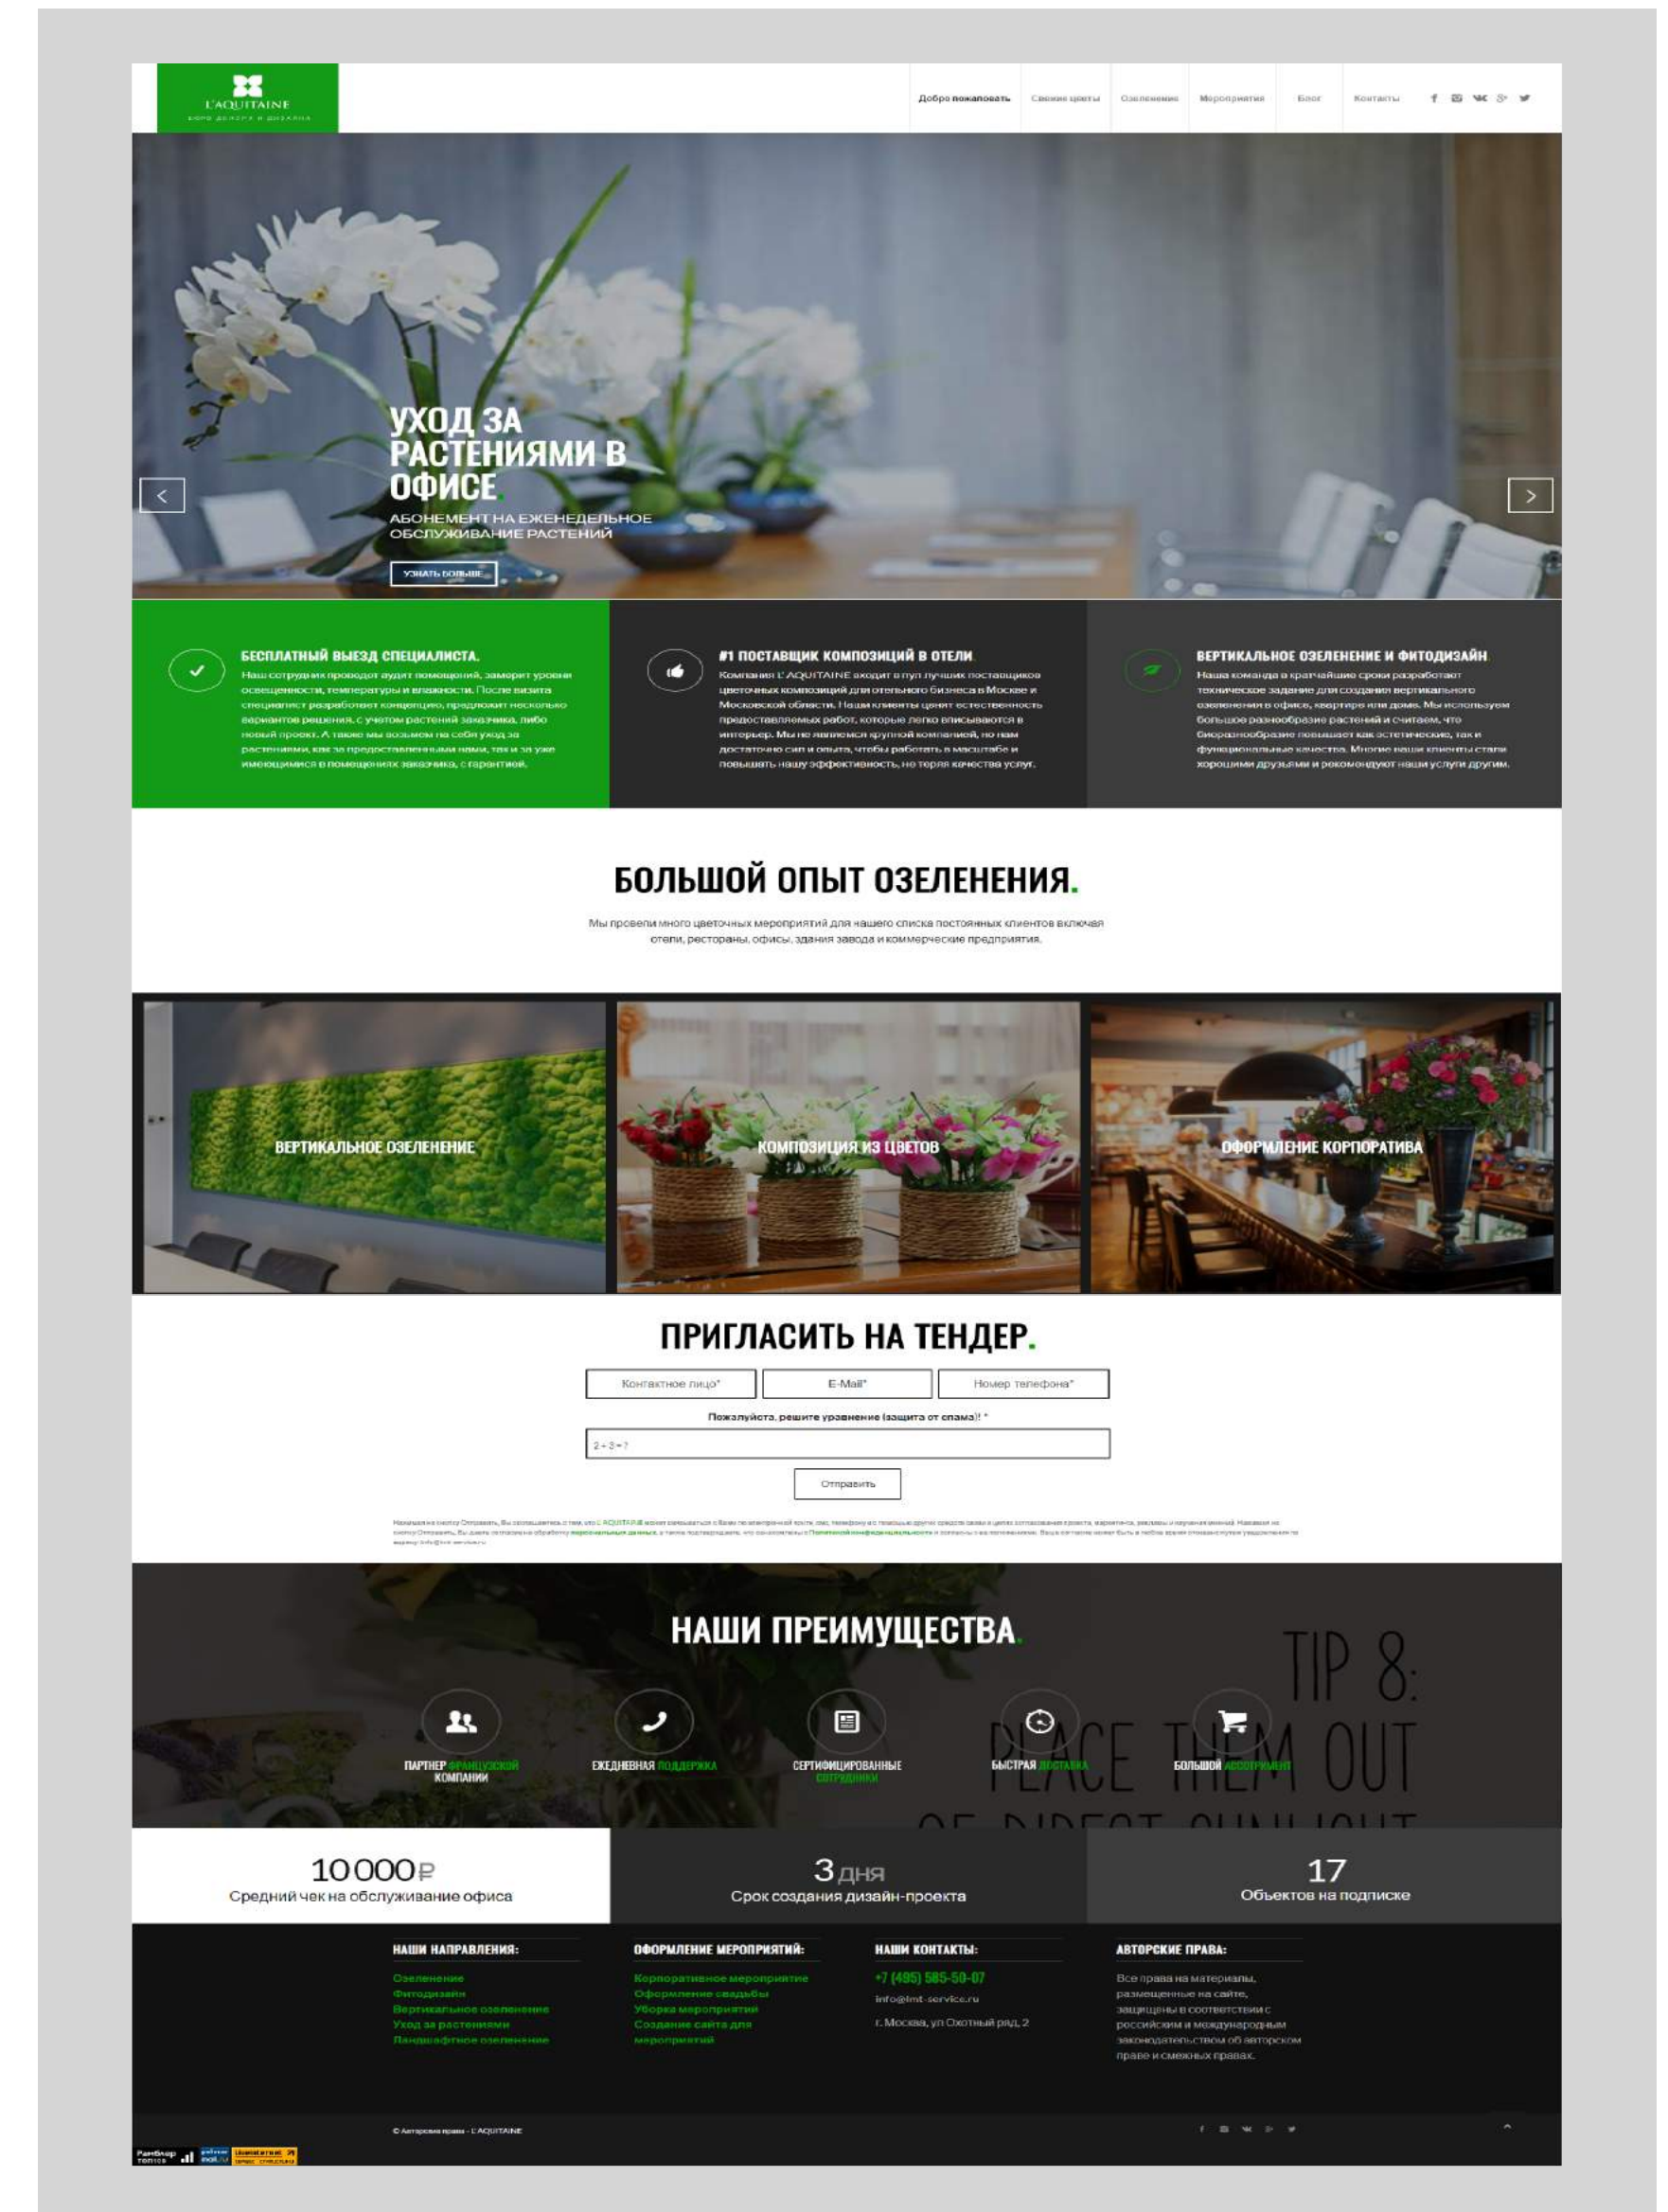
L'AQUITAINE
БЮРО ДЕКОРА И ДИЗАЙНА

Добро пожаловать | Свежие цветы | Озеленение | Мероприятия | Блог | Контакты

УХОД ЗА РАСТЕНИЯМИ В ОФИСЕ.
АБОНЕМЕНТ НА ЕЖЕНЕДЕЛЬНОЕ ОБСЛУЖИВАНИЕ РАСТЕНИЙ
УЗНАТЬ БОЛЬШЕ

БЕСПЛАТНЫЙ ВЫЕЗД СПЕЦИАЛИСТА.
Наш сотрудник проводит аудит помещений, замерит уровни освещенности, температуры и влажности. После визита специалист разработает концепцию, предложит несколько вариантов решения, с учетом растений заказчика, либо новый проект. А также мы возьмем на себя уход за растениями, как за предоставленными нами, так и за уже имеющимися в помещениях заказчика, с гарантией.

#1 ПОСТАВЩИК КОМПОЗИЦИЙ В ОТЕЛИ.
Компания L'AQUITAINE входит в пул лучших поставщиков цветочных композиций для отельного бизнеса в Москве и Московской области. Наши клиенты ценят естественность предоставляемых работ, которые легко вписываются в интерьер. Мы не являемся крупной компанией, но нам достаточно сил и опыта, чтобы работать в масштабе и повышать нашу эффективность, не теряя качества услуг.

ВЕРТИКАЛЬНОЕ ОЗЕЛЕНЕНИЕ И ФИТОДИЗАЙН.
Наша команда в кратчайшие сроки разработает техническое задание для создания вертикального озеленения в офисе, квартире или доме. Мы используем большое разнообразие растений и считаем, что биоразнообразие повышает как эстетические, так и функциональные качества. Многие наши клиенты стали хорошими друзьями и рекомендуют наши услуги другим.

БОЛЬШОЙ ОПЫТ ОЗЕЛЕНЕНИЯ.
Мы провели много цветочных мероприятий для нашего списка постоянных клиентов включая отели, рестораны, офисы, здания завода и коммерческие предприятия.

ВЕРТИКАЛЬНОЕ ОЗЕЛЕНЕНИЕ
КОМПОЗИЦИЯ ИЗ ЦВЕТОВ
ОФОРМЛЕНИЕ КОРПОРАТИВА

ПРИГЛАСИТЬ НА ТЕНДЕР.
Контактное лицо* | E-Mail* | Номер телефона*
Пожалуйста, решите уравнение (защита от спама)! *
2 + 3 = ?
Отправить

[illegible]

НАШИ ПРЕИМУЩЕСТВА.
TIP 8: PLACE THEM OUT OF DIRECT SUNLIGHT
ПАРТНЕР ФРАНЦУЗСКОЙ КОМПАНИИ
ЕЖЕДНЕВНАЯ ПОДДЕРЖКА
СЕРТИФИЦИРОВАННЫЕ СОТРУДНИКИ
БЫСТРАЯ ДОСТАВКА
БОЛЬШОЙ АССОРТИМЕНТ

10 000₽
Средний чек на обслуживание офиса
3 дня
Срок создания дизайн-проекта
17
Объектов на подписке

НАШИ НАПРАВЛЕНИЯ:
Озеленение
Фитодизайн
Вертикальное озеленение
Уход за растениями
Ландшафтное озеленение

ОФОРМЛЕНИЕ МЕРОПРИЯТИЙ:
Корпоративное мероприятие
Оформление свадьбы
Уборка мероприятий
Создание сайта для мероприятий

НАШИ КОНТАКТЫ:
+7 (495) 585-50-07
info@lmt-service.ru
г. Москва, ул Охотный ряд, 2

АВТОРСКИЕ ПРАВА:
Все права на материалы, размещенные на сайте, защищены в соответствии с российским и международным законодательством об авторском праве и смежных правах.

© Авторские права - L'AQUITAINE